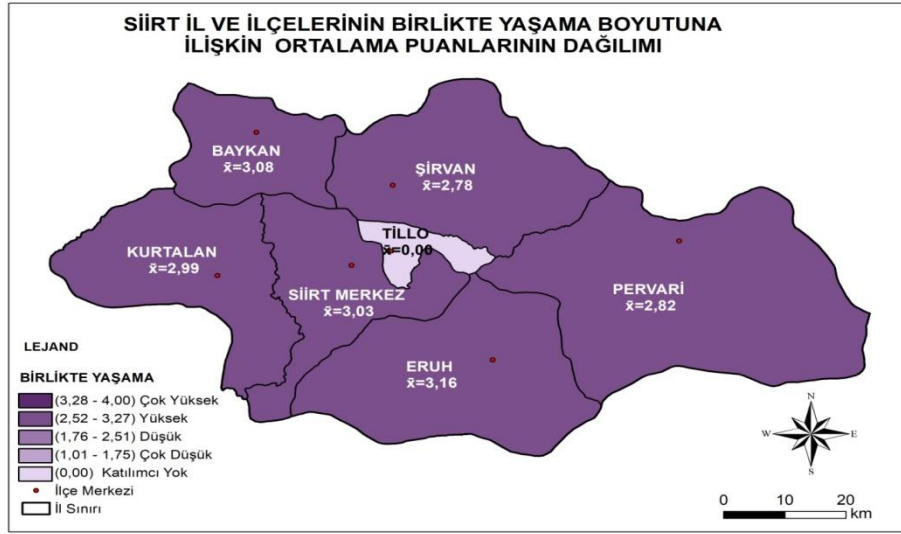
SİİRT İL VE İLÇELERİNİN BİRLİKTE YAŞAMA BOYUTUNA İLİŞKİN ORTALAMA PUANLARININ DAĞILIMI

BAYKAN
$\bar{x}$=3,08

ŞİRVAN
$\bar{x}$=2,78

TİLLO
$\bar{x}$=0,00

KURTALAN
$\bar{x}$=2,99

SİİRT MERKEZ
$\bar{x}$=3,03

PERVARİ
$\bar{x}$=2,82

ERUH
$\bar{x}$=3,16

LEJAND

BİRLİKTE YAŞAMA
(3,28 - 4,00) Çok Yüksek
(2,52 - 3,27) Yüksek
(1,76 - 2,51) Düşük
(1,01 - 1,75) Çok Düşük
(0,00) Katılımcı Yok
İlçe Merkezi
İl Sınırı

N
W
E
S

0 10 20
km